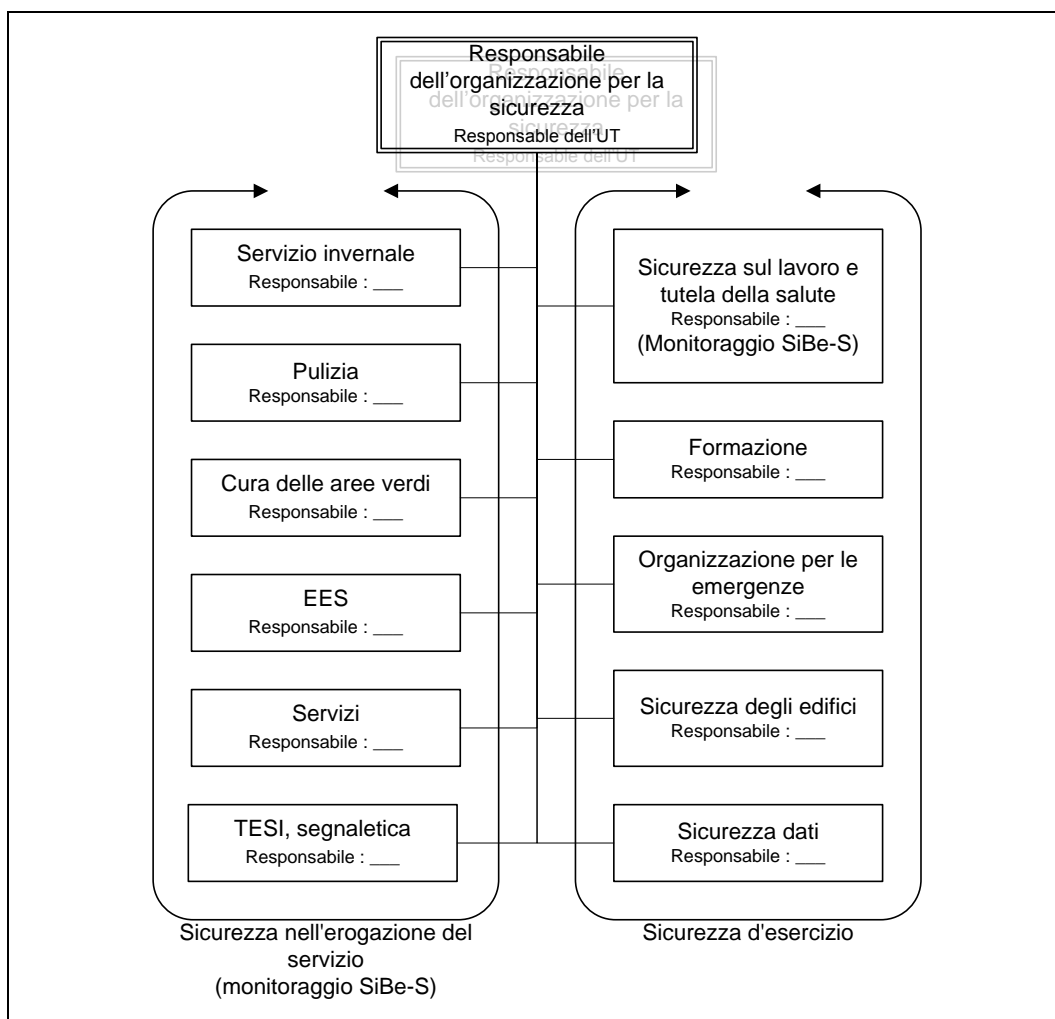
Responsabile dell'organizzazione per la sicurezza
Responsable dell'UT

Servizio invernale
Responsabile : ___

Pulizia
Responsabile : ___

Cura delle aree verdi
Responsabile : ___

EES
Responsabile : ___

Servizi
Responsabile : ___

TESI, segnaletica
Responsabile : ___

Sicurezza nell'erogazione del servizio
(monitoraggio SiBe-S)

Sicurezza sul lavoro e tutela della salute
Responsabile : ___
(Monitoraggio SiBe-S)

Formazione
Responsabile : ___

Organizzazione per le emergenze
Responsabile : ___

Sicurezza degli edifici
Responsabile : ___

Sicurezza dati
Responsabile : ___

Sicurezza d'esercizio